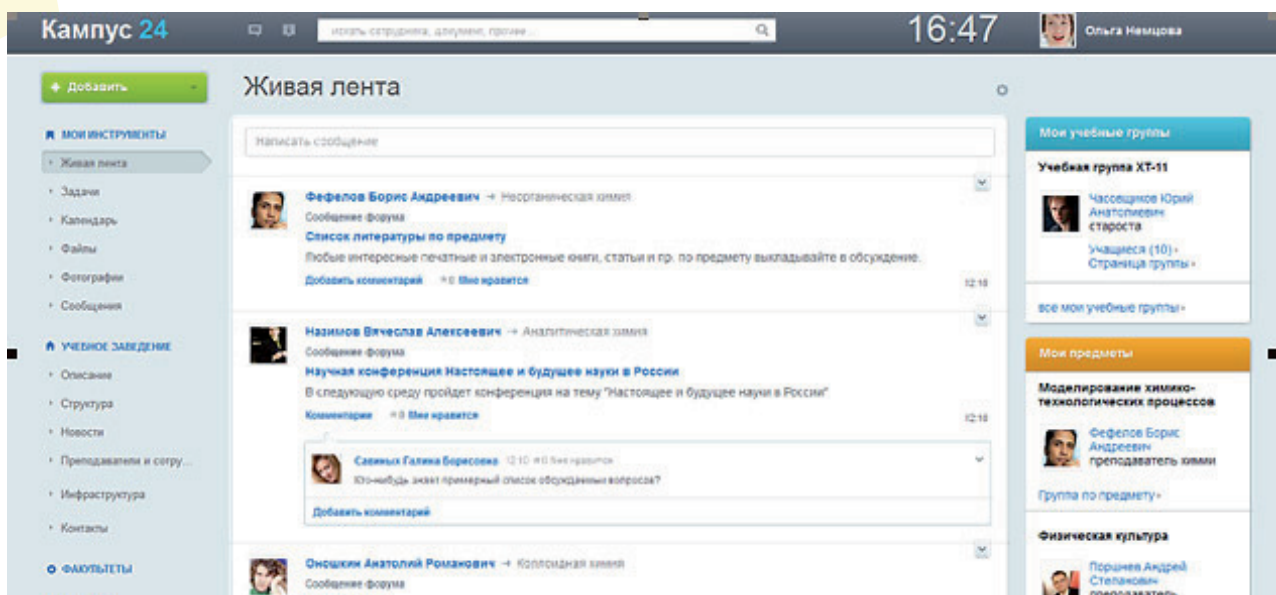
Кампус 24

искать сотрудника, документ, прочее...

16:47

Ольга Немцова

+ Добавить

МОИ ИНСТРУМЕНТЫ
Живая лента
Задачи
Календарь
Файлы
Фотографии
Сообщения

УЧЕБНОЕ ЗАВЕДЕНИЕ
Описание
Структура
Новости
Преподаватели и сотру...
Инфраструктура
Контакты

ФАКУЛЬТЕТЫ

Живая лента

Написать сообщение

Фефелов Борис Андреевич → Неорганическая химия
Сообщение форума
Список литературы по предмету
Любые интересные печатные и электронные книги, статьи и пр. по предмету выкладывайте в обсуждение.
Добавить комментарий +0 Мне нравится
12:18

Назимов Вячеслав Алексеевич → Аналитическая химия
Сообщение форума
Научная конференция Настоящее и будущее науки в России
В следующую среду пройдет конференция на тему "Настоящее и будущее науки в России"
Комментарии +0 Мне нравится
12:18

Савиных Галина Борисовна 12:10 +0 Мне нравится
Кто-нибудь знает примерный список обсуждаемых вопросов?
Добавить комментарий

Онощкин Анатолий Романович → Коллоидная химия
Сообщение форума

Мои учебные группы
Учебная группа ХТ-11
Часовщиков Юрий Анатолиевич
староста
Учащиеся (10) »
Страница группы »
все мои учебные группы »

Мои предметы
Моделирование химико-технологических процессов
Фефелов Борис Андреевич
преподаватель химии
Группа по предмету »
Физическая культура
Поршнев Андрей Степанович
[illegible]